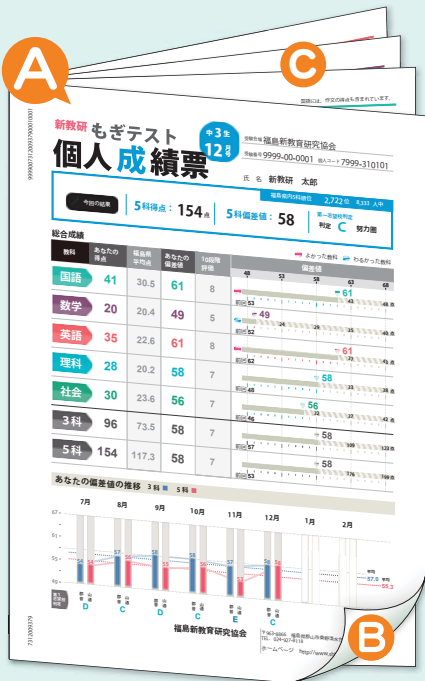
A

C

B

新教研 もぎテスト

中3生 12月号

個人成績票

受験会場 福島新教育研究協会

受験番号 9999-00-0001

個人コード 7999-310101

氏名 新教研 太郎

福島県内5科順位 2,722位 9,333人中

今回の結果

5科得点：154点

5科偏差値：58

第一志望校判定 判定 C 努力圏

総合成績

よかった教科 わるかった教科

| 教科 | あなたの得点 | 福島県平均点 | あなたの偏差値 | 10段階評価 | 偏差値 |
|---|---|---|---|---|---|
| 国語 | 41 | 30.5 | 61 | 8 | 61 |
| 数学 | 20 | 20.4 | 49 | 5 | 49 |
| 英語 | 35 | 22.6 | 61 | 8 | 61 |
| 理科 | 28 | 20.2 | 58 | 7 | 58 |
| 社会 | 30 | 23.6 | 56 | 7 | 56 |
| 3科 | 96 | 73.5 | 58 | 7 | 58 |
| 5科 | 154 | 117.3 | 58 | 7 | 58 |

あなたの偏差値の推移 3科 5科

7月 8月 9月 10月 11月 12月 1月 2月

D C D C E C

福島新教育研究協会

ホームページ